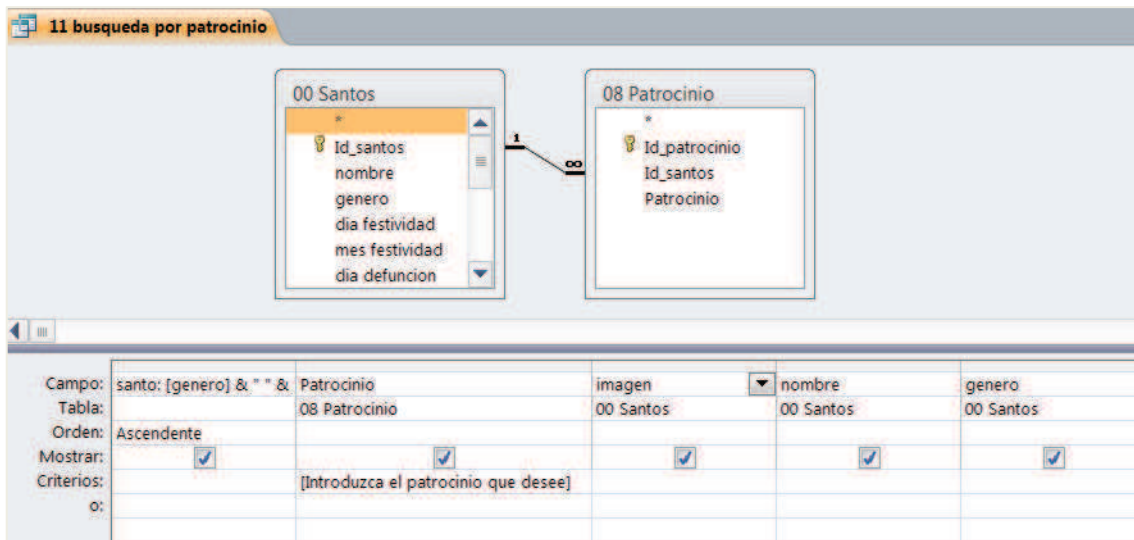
11 busqueda por patrocinio

00 Santos
*
Id_santos
nombre
genero
dia festividad
mes festividad
dia defuncion

1
∞

08 Patrocinio
*
Id_patrocinio
Id_santos
Patrocinio

| | | | | | |
|---|---|---|---|---|---|
| Campo: | santo: [genero] & " " & | Patrocinio | imagen | nombre | genero |
| Tabla: | | 08 Patrocinio | 00 Santos | 00 Santos | 00 Santos |
| Orden: | Ascendente | | | | |
| Mostrar: | ✓ | ✓ | ✓ | ✓ | ✓ |
| Criterios: | | [Introduzca el patrocinio que desee] | | | |
| o: | | | | | |